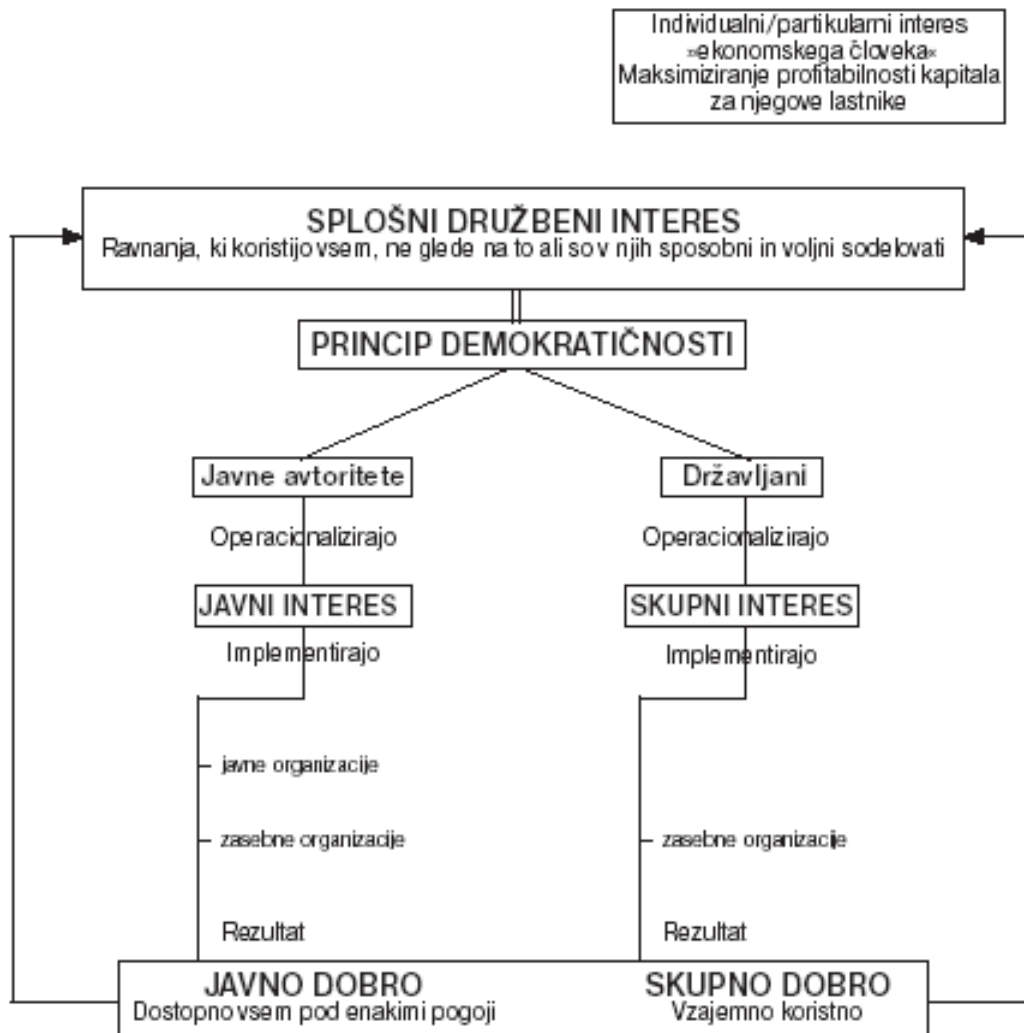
Individualni/partikularni interes »ekonomskega človeka« Maksimiziranje profitabilnosti kapitala za njegove lastnike

SPLOŠNI DRUŽBENI INTERES
Ravnanja, ki koristijo vsem, ne glede na to ali so v njih sposobni in voljni sodelovati

PRINCIP DEMOKRATIČNOSTI

Javne avtoritete

Operacionalizirajo

JAVNI INTERES

Implementirajo

- javne organizacije

- zasebne organizacije

Rezultat

Državljani

Operacionalizirajo

SKUPNI INTERES

Implementirajo

- zasebne organizacije

Rezultat

JAVNO DOBRO
Dostopno vsem pod enakimi pogoji

SKUPNO DOBRO
Vzajemno koristno